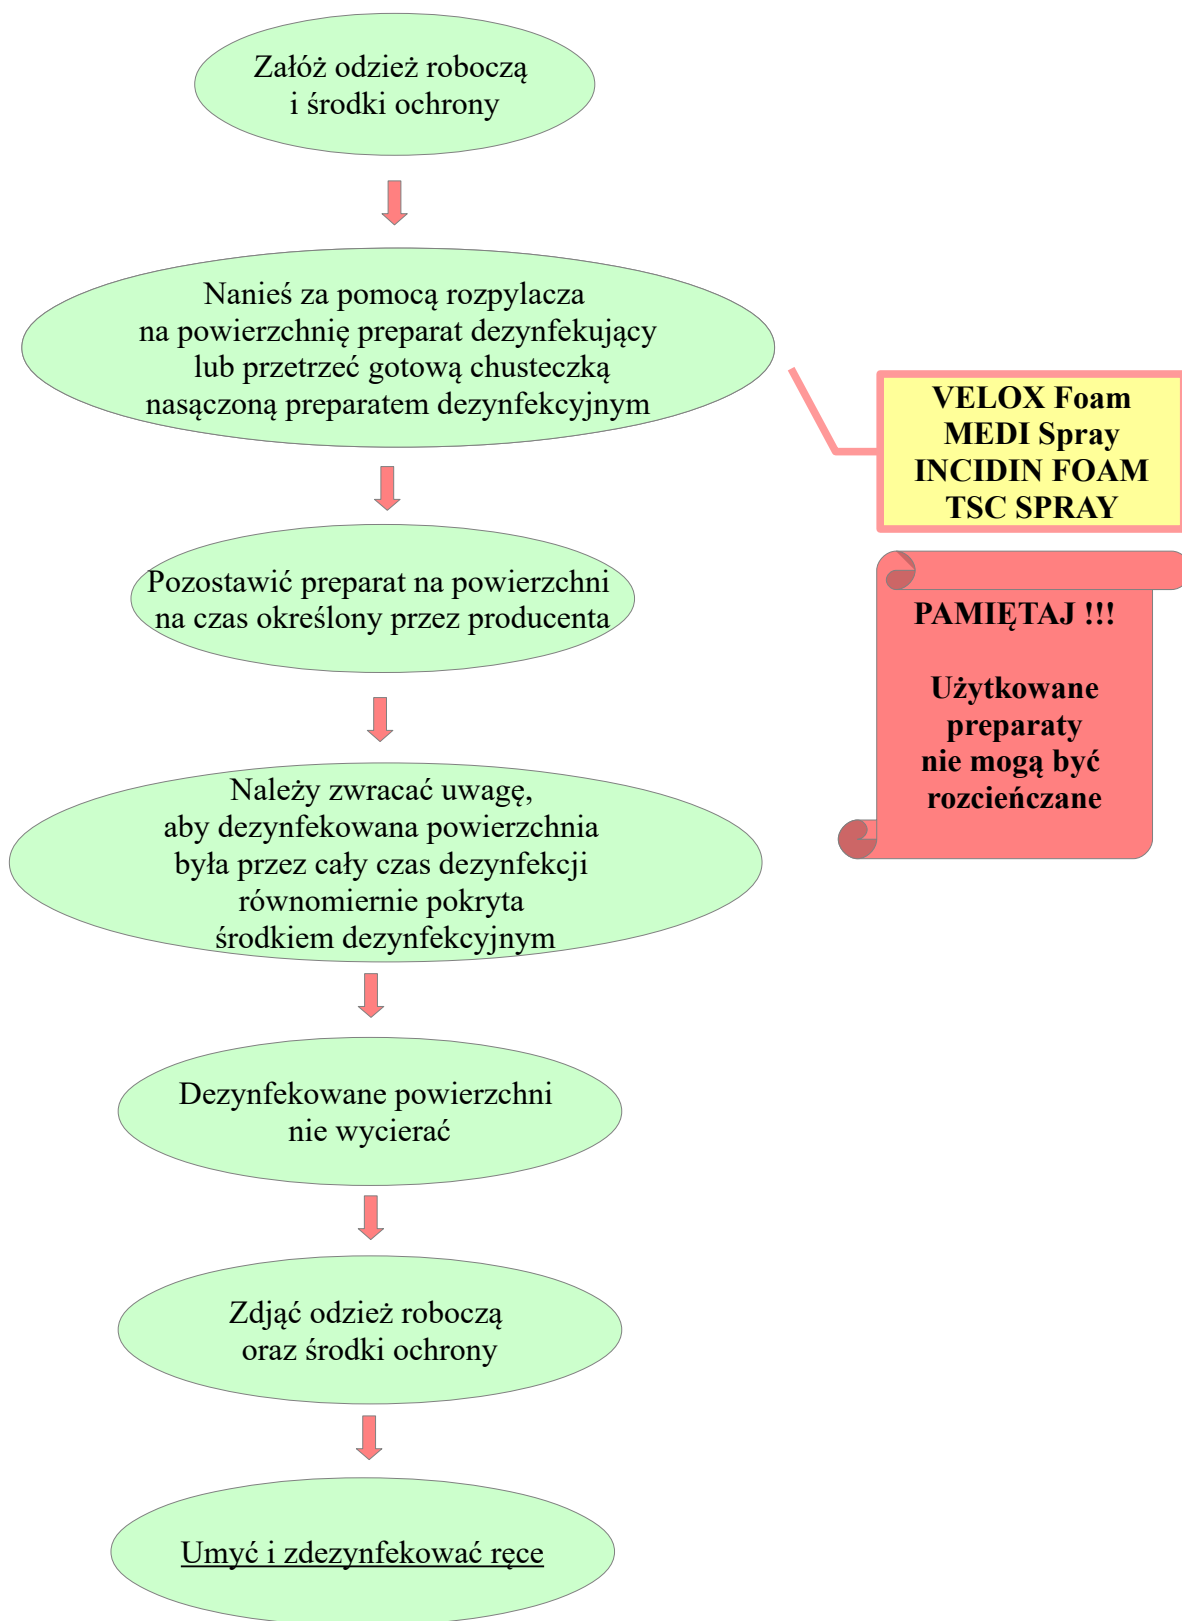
Załóż odzież roboczą
i środki ochrony

Nanieś za pomocą rozpylacza
na powierzchnię preparat dezynfekujący
lub przetrzeć gotową chusteczką
nasączoną preparatem dezynfekcyjnym

VELOX Foam
MEDI Spray
INCIDIN FOAM
TSC SPRAY

Pozostawić preparat na powierzchni
na czas określony przez producenta

PAMIĘTAJ !!!

Użytkowane
preparaty
nie mogą być
rozcieńczane

Należy zwracać uwagę,
aby dezynfekowana powierzchnia
była przez cały czas dezynfekcji
równomiernie pokryta
środkiem dezynfekcyjnym

Dezynfekowane powierzchni
nie wycierać

Zdjąć odzież roboczą
oraz środki ochrony

Umyć i zdezynfekować ręce